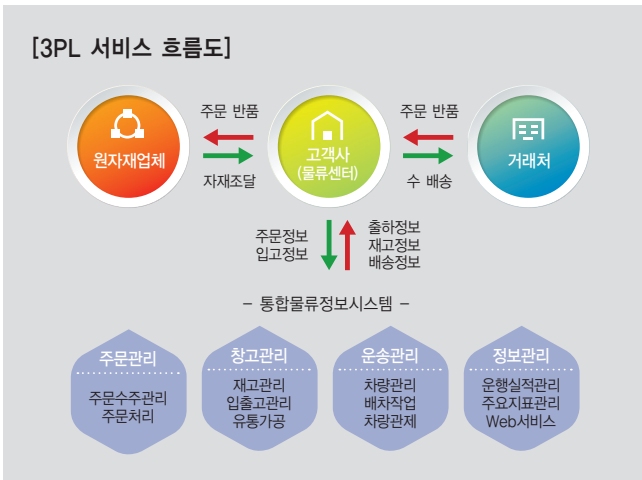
[3PL 서비스 흐름도]

원자재업체

주문 반품

자재조달

고객사
(물류센터)

주문 반품

수 배송

거래처

주문정보
입고정보

출하정보
재고정보
배송정보

– 통합물류정보시스템 –

주문관리
주문수주관리
주문처리

창고관리
재고관리
입출고관리
유통가공

운송관리
차량관리
배차작업
차량관제

정보관리
운행실적관리
주요지표관리
Web서비스